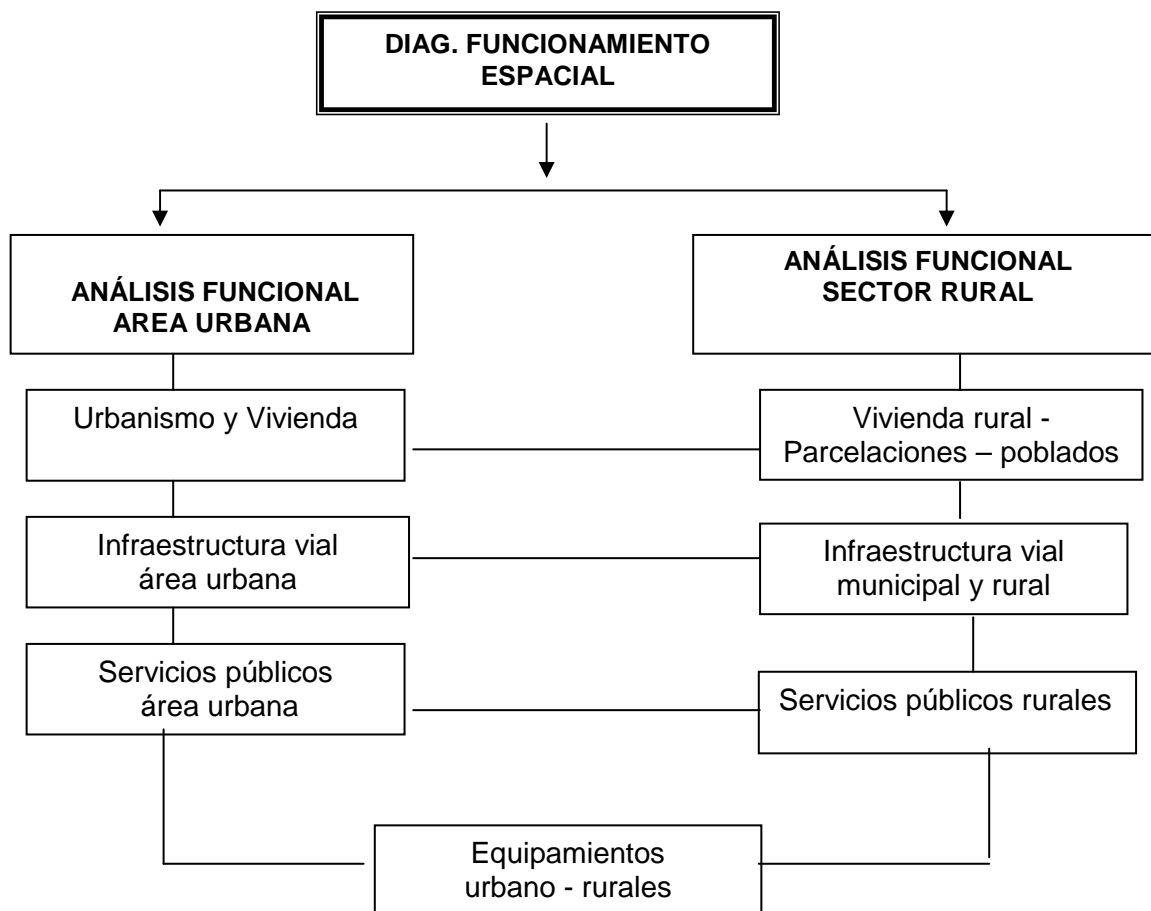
DIAG. FUNCIONAMIENTO ESPACIAL

ANÁLISIS FUNCIONAL AREA URBANA

ANÁLISIS FUNCIONAL SECTOR RURAL

Urbanismo y Vivienda

Vivienda rural - Parcelaciones – poblados

Infraestructura vial área urbana

Infraestructura vial municipal y rural

Servicios públicos área urbana

Servicios públicos rurales

Equipamientos urbano - rurales